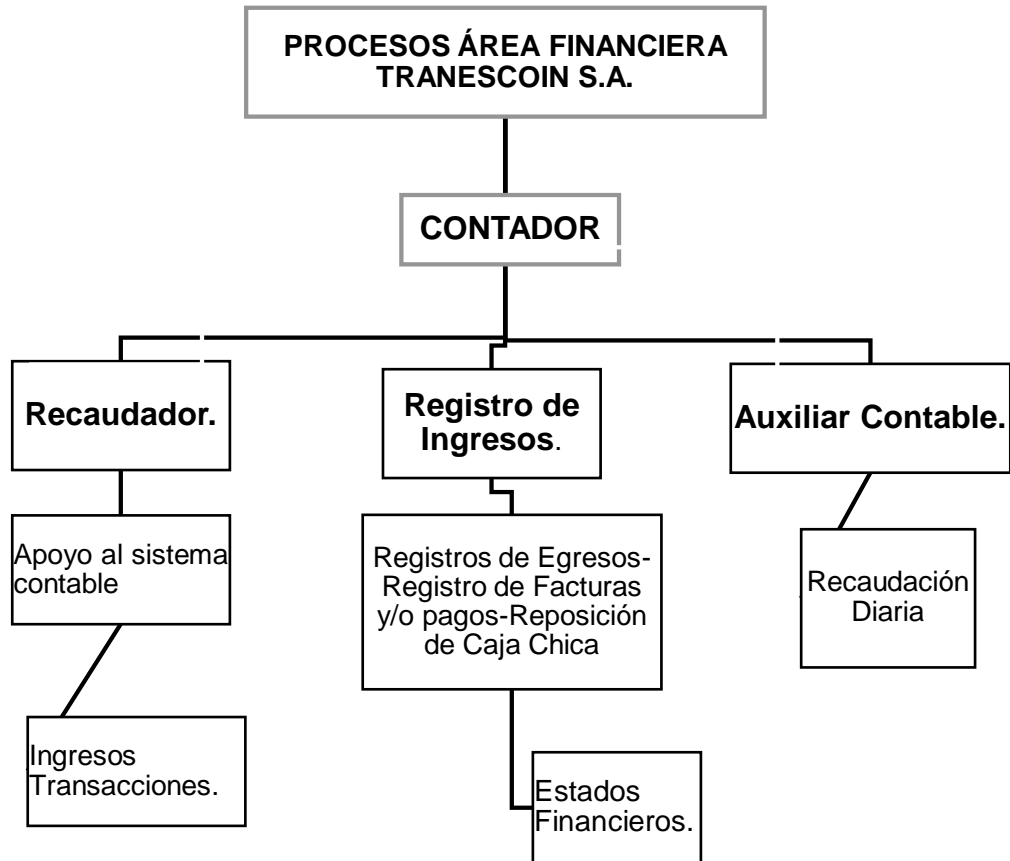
PROCESOS ÁREA FINANCIERA TRANESCOIN S.A.

CONTADOR

Recaudador.

Registro de Ingresos.

Auxiliar Contable.

Apoyo al sistema contable

Registros de Egresos-Registro de Facturas y/o pagos-Reposición de Caja Chica

Recaudación Diaria

Ingresos Transacciones.

Estados Financieros.